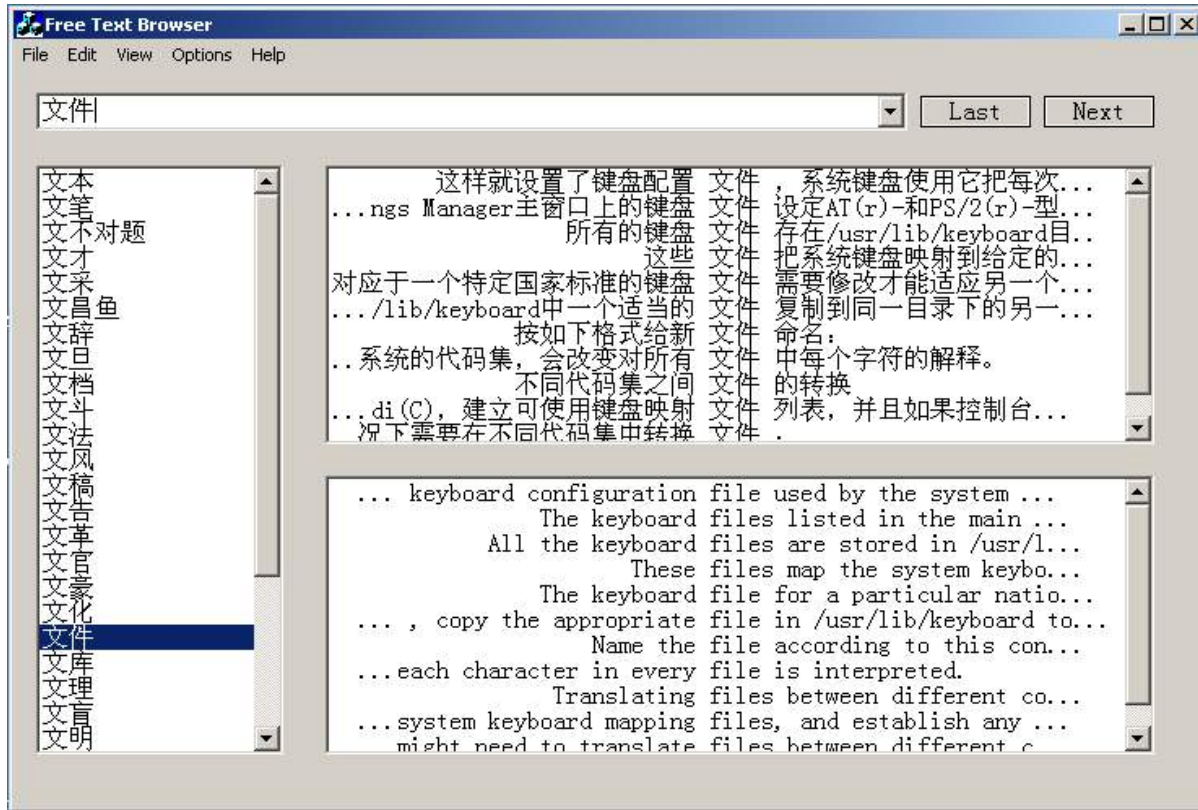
Free Text Browser

File Edit View Options Help

文件

Last Next

文本
文笔
文不对题
文才
文采
文昌鱼
文辞
文旦
文档
文斗
文法
文风
文稿
文告
文革
文官
文豪
文化
文件
文库
文理
文盲
文明

这样就设置了键盘配置 文件 ，系统键盘使用它把每次...
...ngs Manager主窗口上的键盘 文件 设定AT(r)-和PS/2(r)-型...
所有的键盘 文件 存在/usr/lib/keyboard目..
这些 文件 把系统键盘映射到给定的...
对应于一个特定国家标准的键盘 文件 需要修改才能适应另一个...
.../lib/keyboard中一个适当的 文件 复制到同一目录下的另一...
按如下格式给新 文件 命名：
..系统的代码集，会改变对所有 文件 中每个字符的解释。
不同代码集之间 文件 的转换
...di(C)，建立可使用键盘映射 文件 列表，并且如果控制台...
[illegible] 文件 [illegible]

... keyboard configuration file used by the system ...
The keyboard files listed in the main ...
All the keyboard files are stored in /usr/l...
These files map the system keybo...
The keyboard file for a particular natio...
... , copy the appropriate file in /usr/lib/keyboard to...
Name the file according to this con...
...each character in every file is interpreted.
Translating files between different co...
...system keyboard mapping files, and establish any ...
might need to translate files between different c...